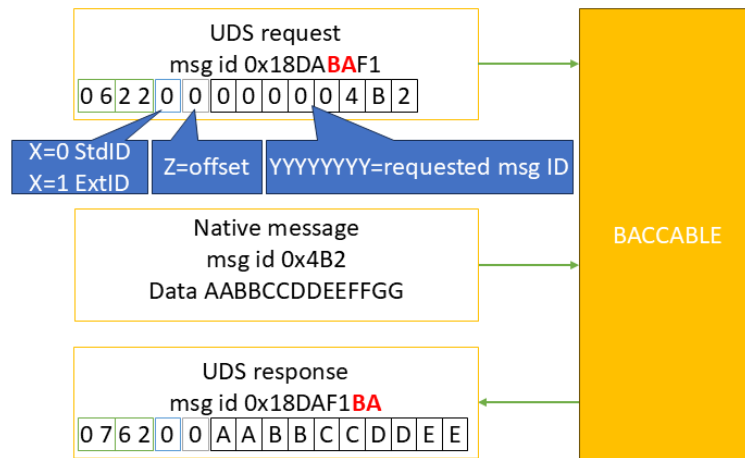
UDS request
msg id 0x18DABAF1

| 0 | 6 | 2 | 2 | 0 | 0 | 0 | 0 | 0 | 0 | 0 | 4 | B | 2 |
|---|---|---|---|---|---|---|---|---|---|---|---|---|---|

X=0 StdID
X=1 ExtID

Z=offset

YYYYYYYY=requested msg ID

Native message
msg id 0x4B2
Data AABBCCDDEEFFGG

BACCABLE

UDS response
msg id 0x18DAF1BA

| 0 | 7 | 6 | 2 | 0 | 0 | A | A | B | B | C | C | D | D | E | E |
|---|---|---|---|---|---|---|---|---|---|---|---|---|---|---|---|